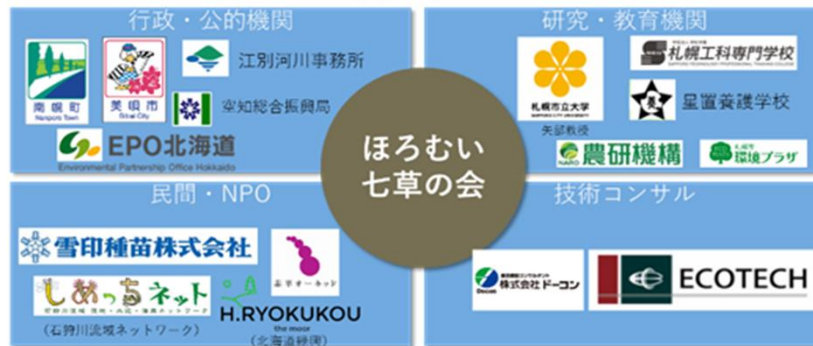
行政・公的機関

南幌町
Nanporo Town

美唄市
Bibai City

江別河川事務所

空知総合振興局

EPO北海道
Environmental Partnership Office Hokkaido

研究・教育機関

札幌市立大学
SAPPORO CITY UNIVERSITY
矢部教授

札幌工科専門学校

星置養護学校

農研機構

札幌市 環境プラザ

ほろむい
七草の会

民間・NPO

雪印種苗株式会社

しあっちネット
(石狩川流域ネットワーク)

H.RYOKUKOU
the moor
(北海道緑研)

技術コンサル

株式会社ドーコン

ECOTECH